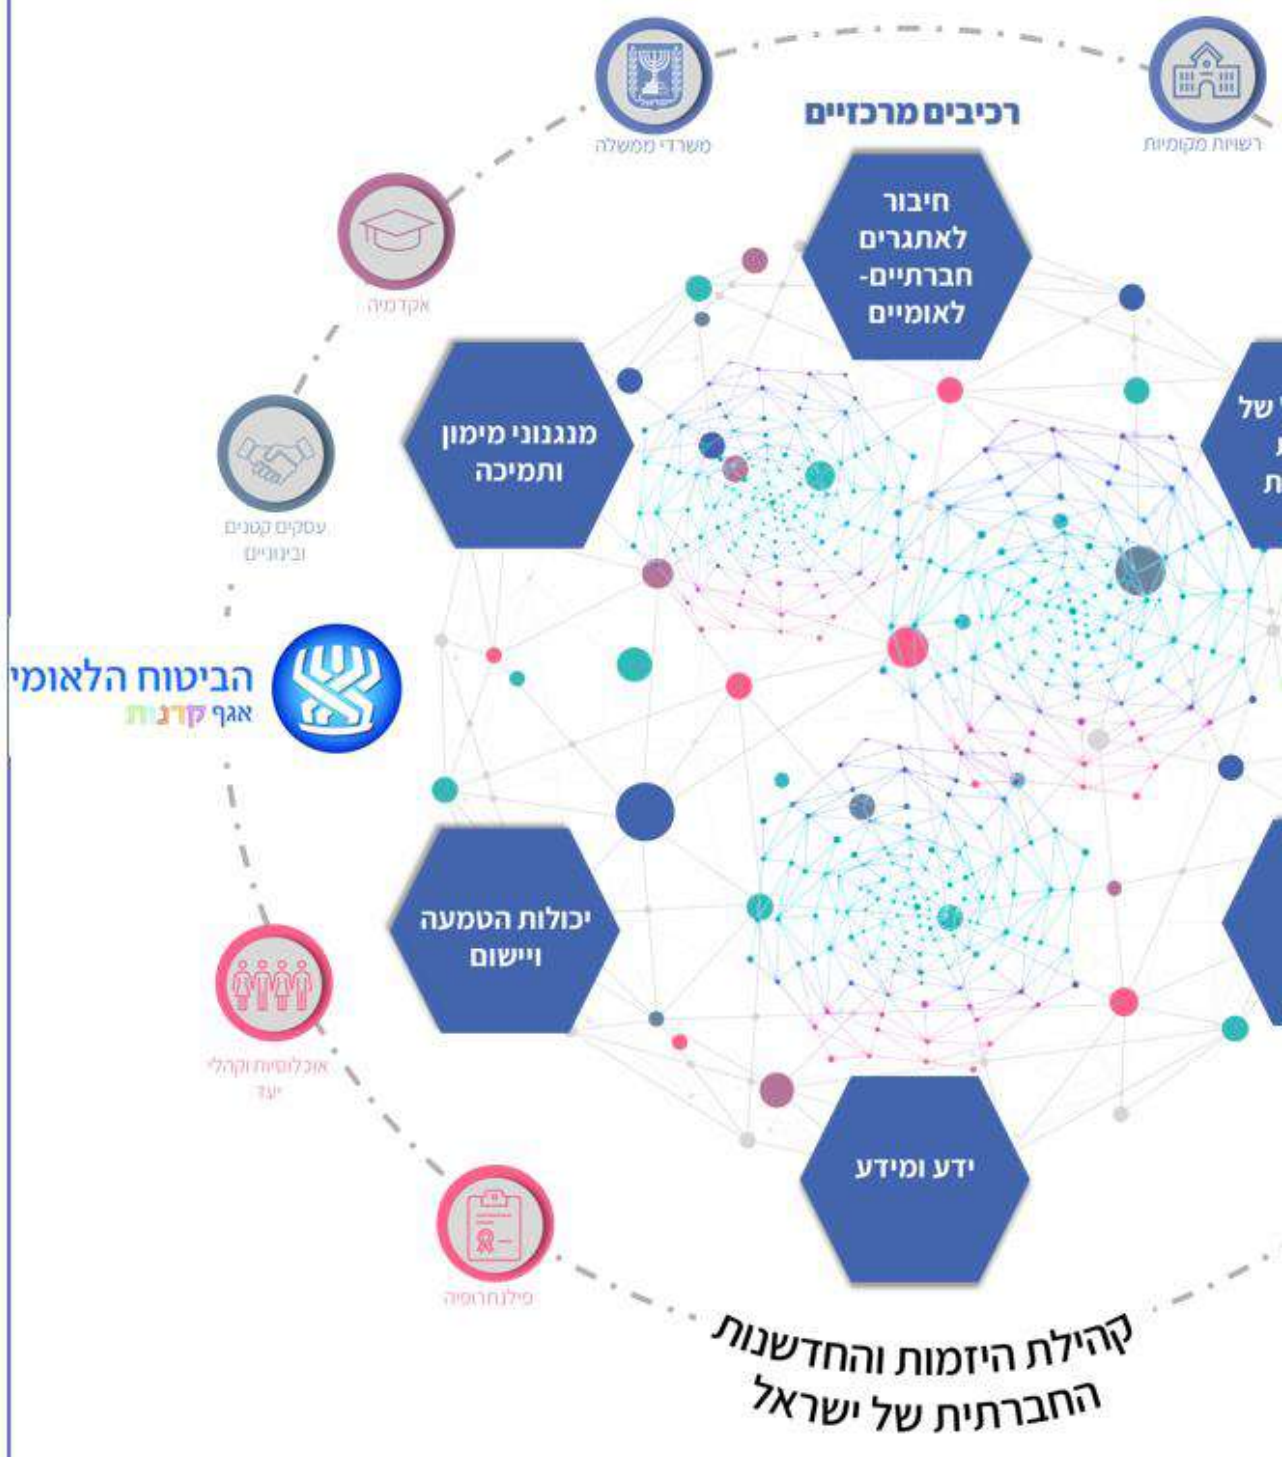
משרדי ממשלה

רשויות מקומיות

רכיבים מרכזיים

אקדמיה

חיבור לאתגרים חברתיים-לאומיים

מנגנוני מימון ותמיכה

של
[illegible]
ת

עסקים קטנים ובינוניים

הביטוח הלאומי
אגף קרנות

יכולות הטמעה ויישום

אוכלוסיות וקהלי יעד

ידע ומידע

פילנתרופיה

קהילת היזמות והחדשנות החברתית של ישראל